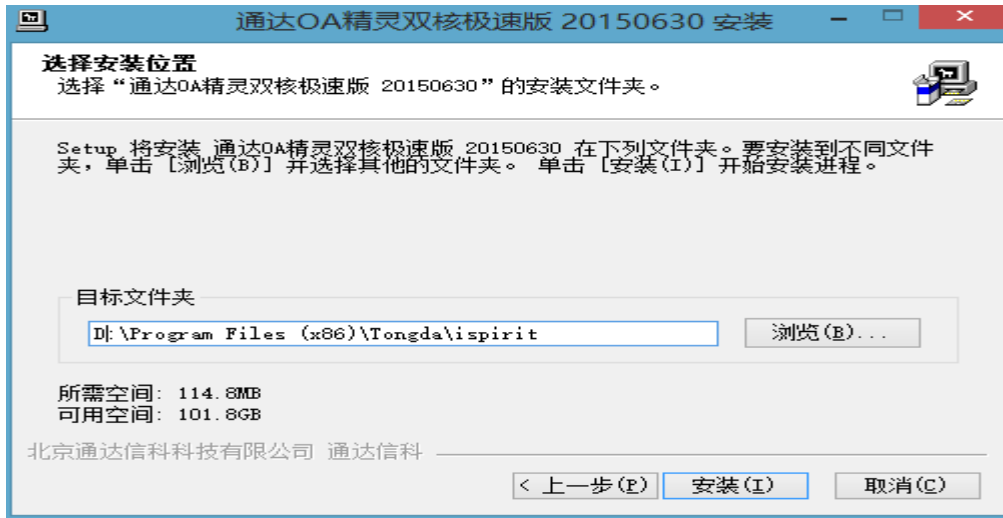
通达OA精灵双核极速版 20150630 安装

选择安装位置
选择“通达OA精灵双核极速版 20150630”的安装文件夹。

Setup 将安装 通达OA精灵双核极速版 20150630 在下列文件夹。要安装到不同文件夹，单击［浏览(B)］并选择其他的文件夹。 单击［安装(I)］开始安装进程。

目标文件夹
D:\Program Files (x86)\Tongda\ispirit
浏览(B)...

所需空间: 114.8MB
可用空间: 101.8GB

北京通达信科科技有限公司 通达信科
< 上一步(P)
安装(I)
取消(C)